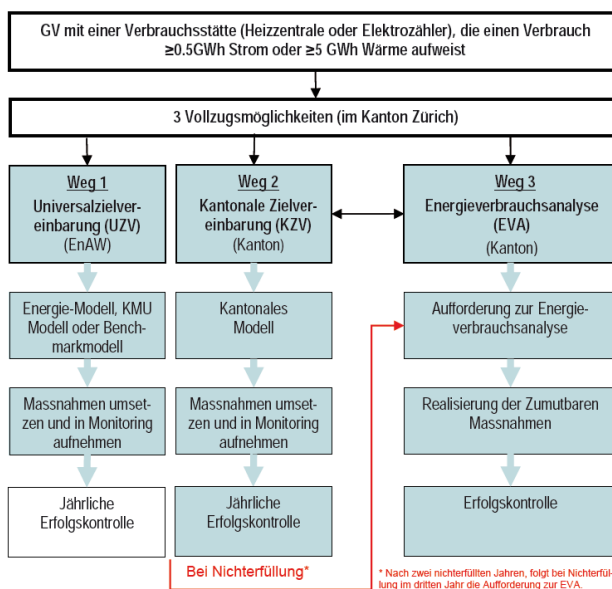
GV mit einer Verbrauchsstätte (Heizzentrale oder Elektrozähler), die einen Verbrauch ≥0.5GWh Strom oder ≥5 GWh Wärme aufweist

3 Vollzugsmöglichkeiten (im Kanton Zürich)

Weg 1
Universalzielvereinbarung (UZV)
(EnAW)

Energie-Modell, KMU Modell oder Benchmarkmodell

Massnahmen umsetzen und in Monitoring aufnehmen

Jährliche Erfolgskontrolle

Weg 2
Kantonale Zielvereinbarung (KZV)
(Kanton)

Kantonales Modell

Massnahmen umsetzen und in Monitoring aufnehmen

Jährliche Erfolgskontrolle

Bei Nichterfüllung*

Weg 3
Energieverbrauchsanalyse (EVA)
(Kanton)

Aufforderung zur Energieverbrauchsanalyse

Realisierung der Zumutbaren Massnahmen

Erfolgskontrolle

* Nach zwei nichterfüllten Jahren, folgt bei Nichterfüllung im dritten Jahr die Aufforderung zur EVA.